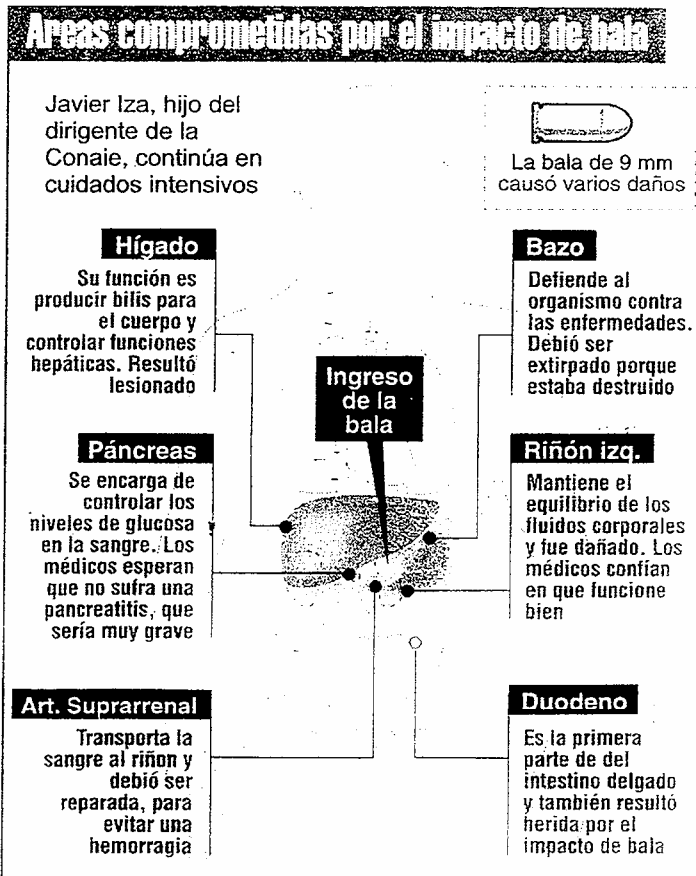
Areas comprometidas por el impacto de bala

Javier Iza, hijo del dirigente de la Conaie, continúa en cuidados intensivos

La bala de 9 mm causó varios daños

Hígado
Su función es producir bilis para el cuerpo y controlar funciones hepáticas. Resultó lesionado

Bazo
Defiende al organismo contra las enfermedades. Debió ser extirpado porque estaba destruido

Ingreso de la bala

Páncreas
Se encarga de controlar los niveles de glucosa en la sangre. Los médicos esperan que no sufra una pancreatitis, que sería muy grave

Riñón izq.
Mantiene el equilibrio de los fluidos corporales y fue dañado. Los médicos confían en que funcione bien

Art. Suprarrenal
Transporta la sangre al riñon y debió ser reparada, para evitar una hemorragia

Duodeno
Es la primera parte de del intestino delgado y también resultó herida por el impacto de bala